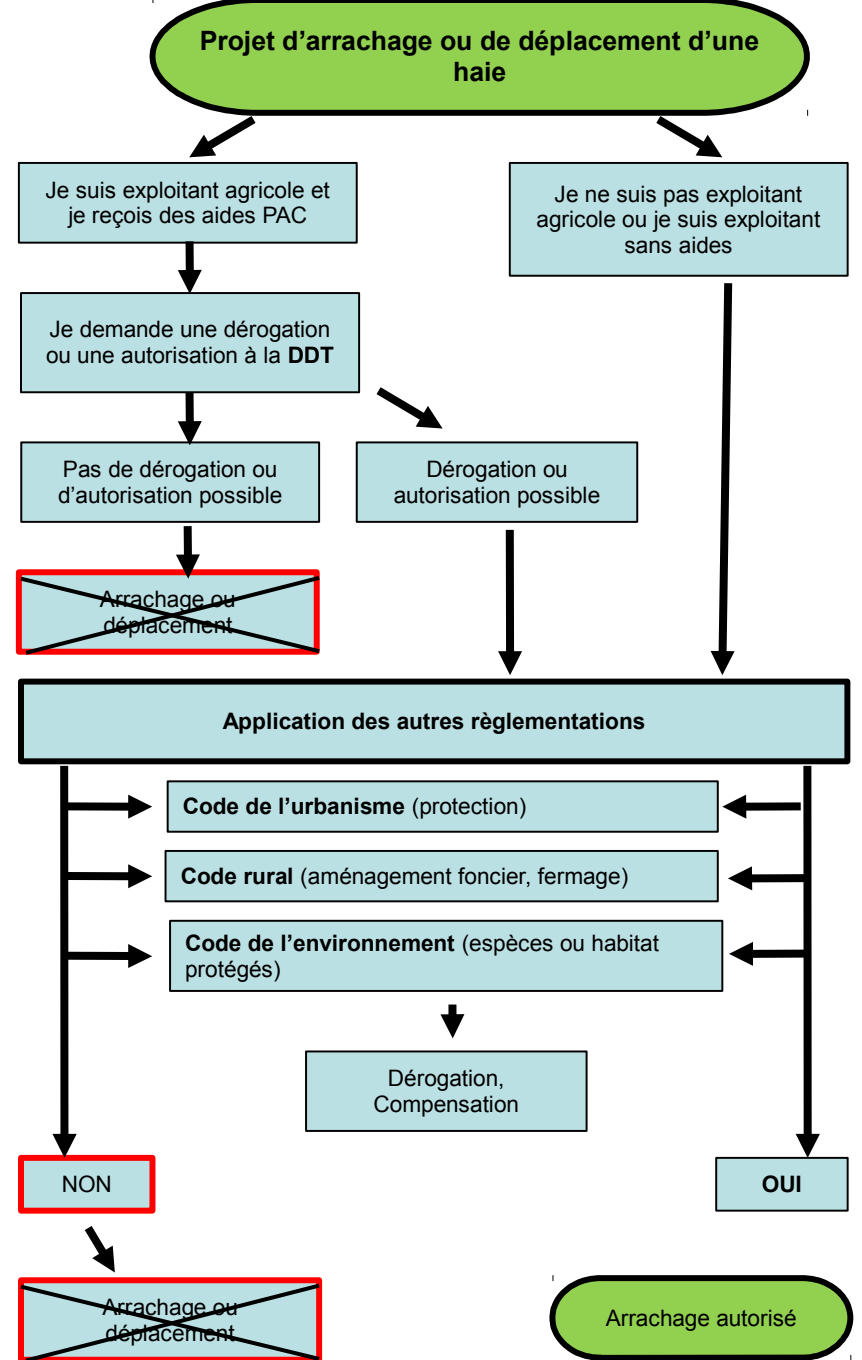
Projet d’arrachage ou de déplacement d’une haie

Je suis exploitant agricole et je reçois des aides PAC

Je ne suis pas exploitant agricole ou je suis exploitant sans aides

Je demande une dérogation ou une autorisation à la DDT

Pas de dérogation ou d’autorisation possible

Dérogation ou autorisation possible

Arrachage ou déplacement

Application des autres règlementations

Code de l’urbanisme (protection)

Code rural (aménagement foncier, fermage)

Code de l’environnement (espèces ou habitat protégés)

Dérogation, Compensation

NON

OUI

Arrachage ou déplacement

Arrachage autorisé